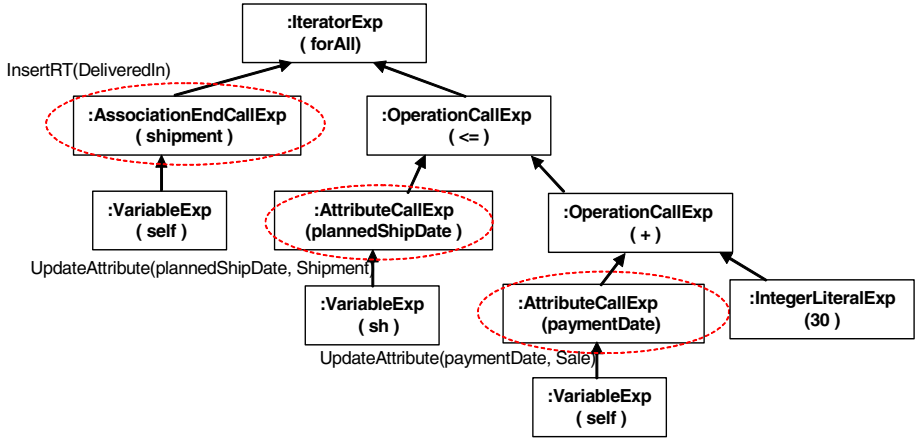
:IteratorExp
( forAll)

InsertRT(DeliveredIn)

:AssociationEndCallExp
( shipment )

:OperationCallExp
( <= )

:VariableExp
( self )

:AttributeCallExp
(plannedShipDate )

:OperationCallExp
( + )

UpdateAttribute(plannedShipDate, Shipment)

:VariableExp
( sh )

:AttributeCallExp
(paymentDate)

:IntegerLiteralExp
(30 )

UpdateAttribute(paymentDate, Sale)

:VariableExp
( self )